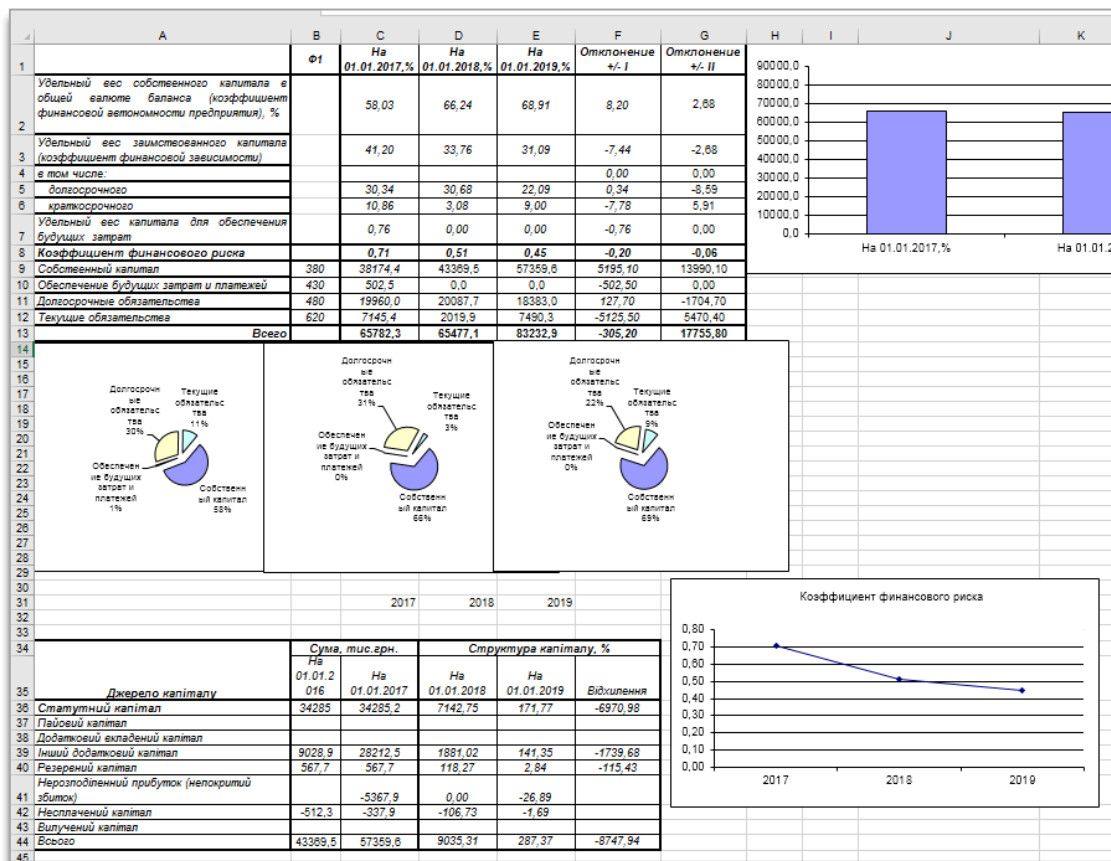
| | A | B | C | D | E | F | G |
|---|---|---|---|---|---|---|---|
| 1 | | Ф1 | На 01.01.2017,% | На 01.01.2018,% | На 01.01.2019,% | Отклонение +/- I | Отклонение +/- II |
| 2 | Удельный вес собственного капитала в общей валюте баланса (коэффициент финансовой автономности предприятия), % | | 58,03 | 66,24 | 68,91 | 8,20 | 2,68 |
| 3 | Удельный вес заимствованного капитала (коэффициент финансовой зависимости) | | 41,20 | 33,76 | 31,09 | -7,44 | -2,68 |
| 4 | в том числе: | | | | | 0,00 | 0,00 |
| 5 | долгосрочного | | 30,34 | 30,68 | 22,09 | 0,34 | -8,59 |
| 6 | краткосрочного | | 10,86 | 3,08 | 9,00 | -7,78 | 5,91 |
| 7 | Удельный вес капитала для обеспечения будущих затрат | | 0,76 | 0,00 | 0,00 | -0,76 | 0,00 |
| 8 | Коэффициент финансового риска | | 0,71 | 0,51 | 0,45 | -0,20 | -0,06 |
| 9 | Собственный капитал | 380 | 38174,4 | 43369,5 | 57359,6 | 5195,10 | 13990,10 |
| 10 | Обеспечение будущих затрат и платежей | 430 | 502,5 | 0,0 | 0,0 | -502,50 | 0,00 |
| 11 | Долгосрочные обязательства | 480 | 19960,0 | 20087,7 | 18383,0 | 127,70 | -1704,70 |
| 12 | Текущие обязательства | 620 | 7145,4 | 2019,9 | 7490,3 | -5125,50 | 5470,40 |
| 13 | Всего | | 65782,3 | 65477,1 | 83232,9 | -305,20 | 17755,80 |

H I J K

90000,0
80000,0
70000,0
60000,0
50000,0
40000,0
30000,0
20000,0
10000,0
0,0
На 01.01.2017,%
На 01.01.2

Долгосрочные обязательства 30%
Текущие обязательства 11%
Обеспечение будущих затрат и платежей 1%
Собственный капитал 58%

Долгосрочные обязательства 31%
Текущие обязательства 3%
Обеспечение будущих затрат и платежей 0%
Собственный капитал 66%

Долгосрочные обязательства 22%
Текущие обязательства 9%
Обеспечение будущих затрат и платежей 0%
Собственный капитал 69%

2017 2018 2019

Коэффициент финансового риска
0,80
0,70
0,60
0,50
0,40
0,30
0,20
0,10
0,00
2017 2018 2019

| | Джерело капіталу | Сума, тис.грн. | | Структура капіталу, % | | |
|---|---|---|---|---|---|---|
| 35 | | На 01.01.2016 | На 01.01.2017 | На 01.01.2018 | На 01.01.2019 | Відхилення |
| 36 | Статутний капітал | 34285 | 34285,2 | 7142,75 | 171,77 | -6970,98 |
| 37 | Пайовий капітал | | | | | |
| 38 | Додатковий вкладений капітал | | | | | |
| 39 | Інший додатковий капітал | 9028,9 | 28212,5 | 1881,02 | 141,35 | -1739,68 |
| 40 | Резервний капітал | 567,7 | 567,7 | 118,27 | 2,84 | -115,43 |
| 41 | Нерозподілений прибуток (непокритий збиток) | | -5367,9 | 0,00 | -26,89 | |
| 42 | Неоплачений капітал | -512,3 | -337,9 | -106,73 | -1,69 | |
| 43 | Вилучений капітал | | | | | |
| 44 | Всього | 43369,5 | 57359,6 | 9035,31 | 287,37 | -8747,94 |